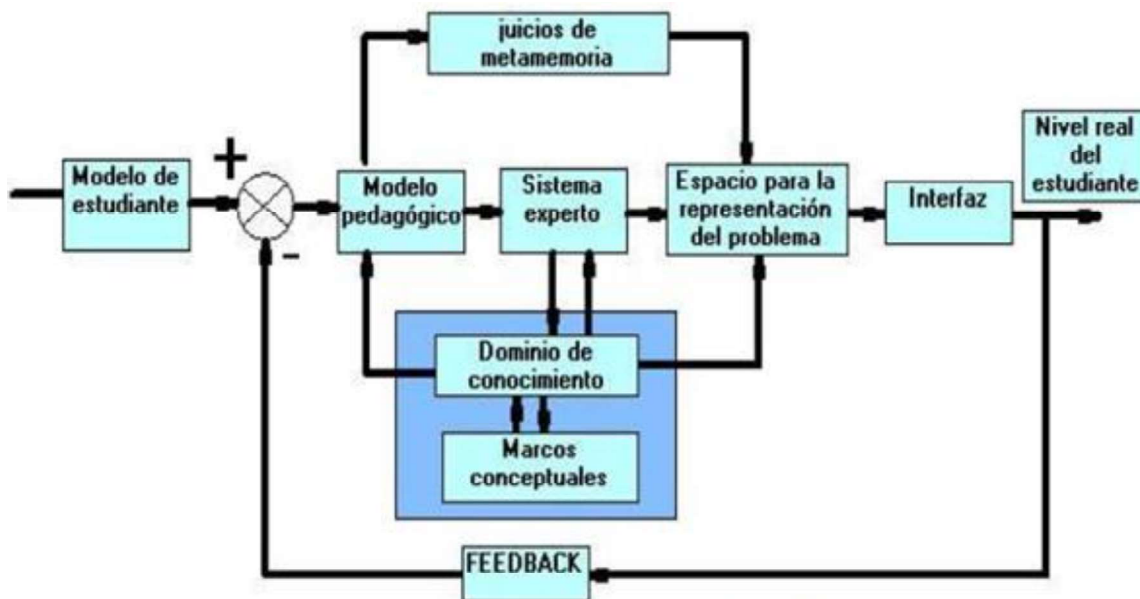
juicios de metamemoria

Modelo de estudiante

+

-

Modelo pedagógico

Sistema experto

Espacio para la representación del problema

Interfaz

Nivel real del estudiante

Dominio de conocimiento

Marcos conceptuales

FEEDBACK